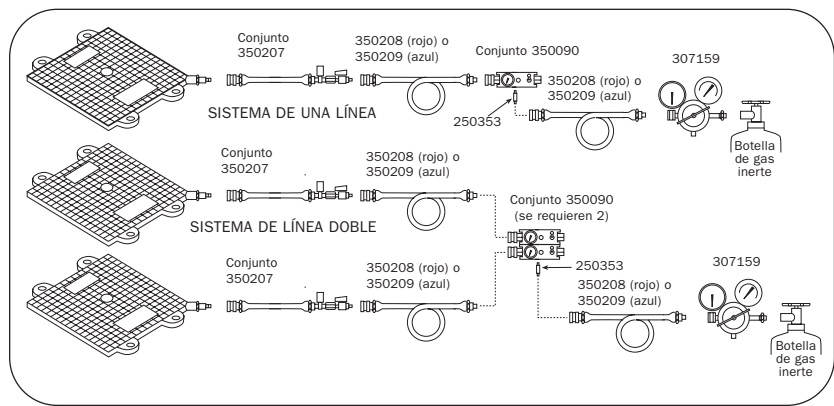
Conjunto 350207

350208 (rojo) o 350209 (azul)

Conjunto 350090

350208 (rojo) o 350209 (azul)

307159

SISTEMA DE UNA LÍNEA

250353

Botella de gas inerte

Conjunto 350207

350208 (rojo) o 350209 (azul)

Conjunto 350090 (se requieren 2)

SISTEMA DE LÍNEA DOBLE

Conjunto 350207

350208 (rojo) o 350209 (azul)

250353

307159

350208 (rojo) o 350209 (azul)

Botella de gas inerte